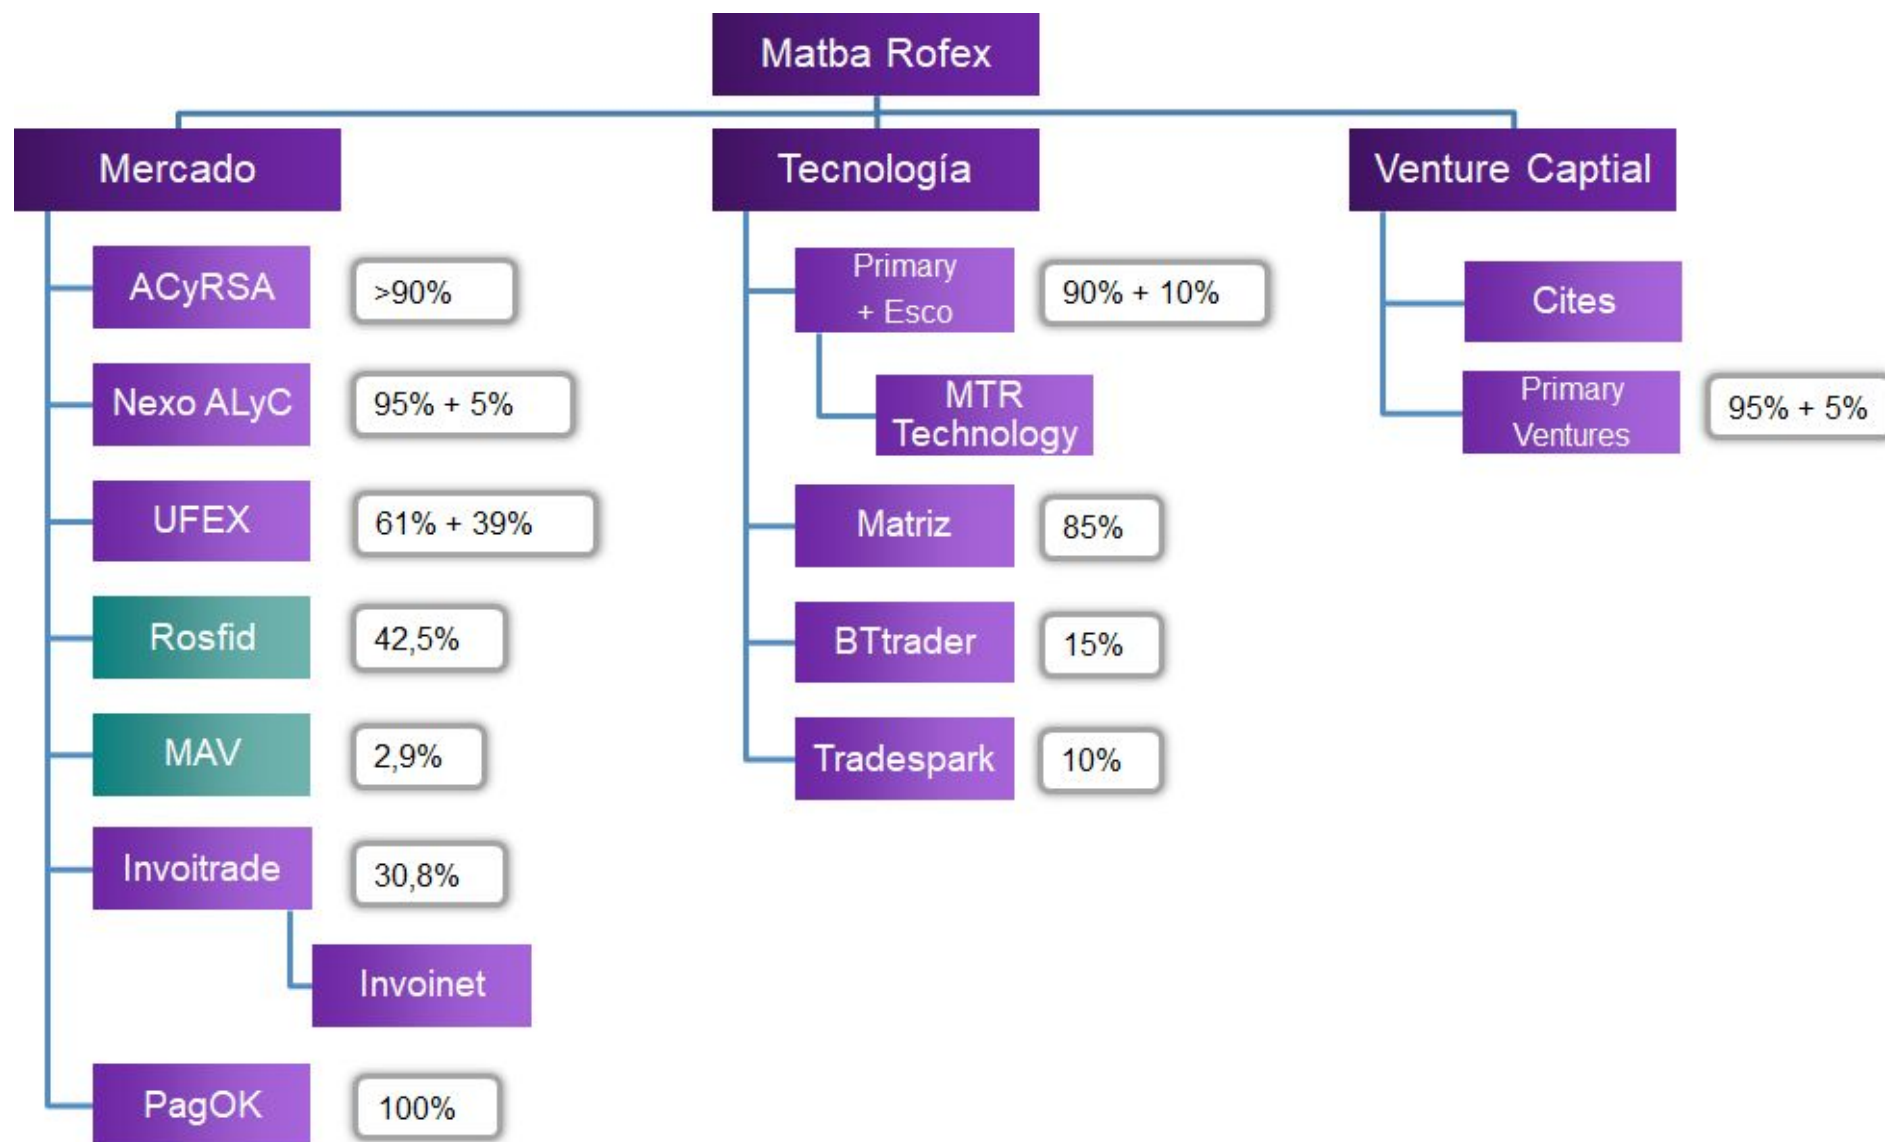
Matba Rofex

Mercado

ACyRSA >90%

Nexo ALyC 95% + 5%

UFEX 61% + 39%

Rosfid 42,5%

MAV 2,9%

Invoitrade 30,8%

Invoinet

PagOK 100%

Tecnología

Primary + Esco 90% + 10%

MTR Technology

Matriz 85%

BTtrader 15%

Tradespark 10%

Venture Captial

Cites

Primary Ventures 95% + 5%